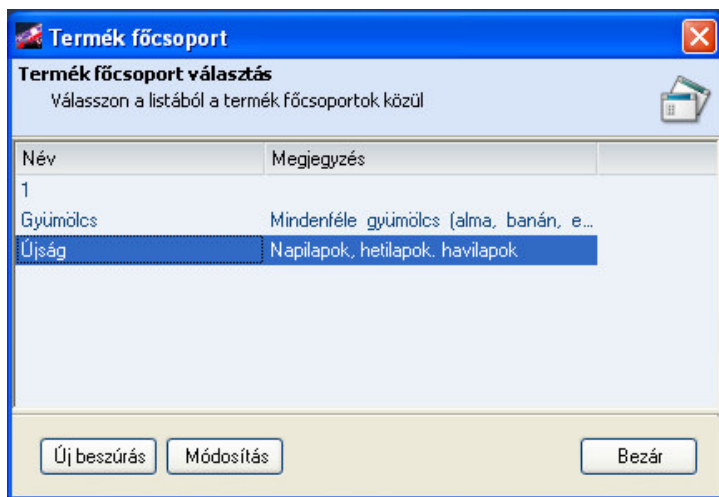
Termék főcsoport

Termék főcsoport választás
Válasszon a listából a termék főcsoportok közül

| Név | Megjegyzés |
|---|---|
| 1 | |
| Gyümölcs | Mindenféle gyümölcs (alma, banán, e... |
| Újság | Napilapok, hetilapok, havilapok |

Új beszúrás
Módosítás
Bezár